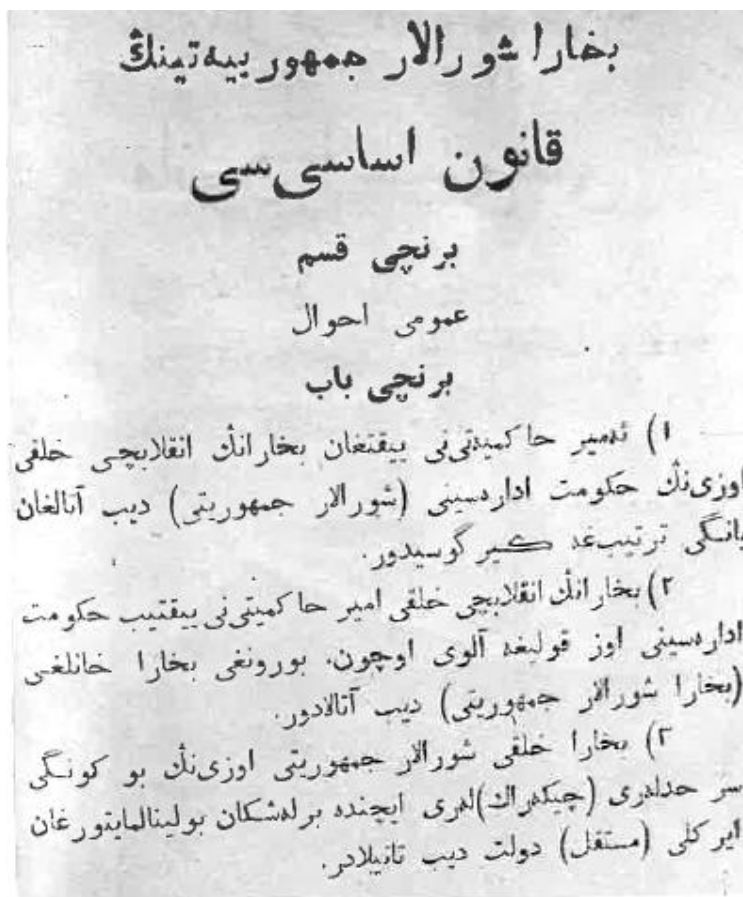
بخارا شورالار جمهوریه‌تینیڭ

قانون اساسی‌سی

برنچی قسم

عمومی احوال

برنچی باب

۱) ئه‌میر حاکمیتینی ییقتغان بخارانیڭ انقلابچی خلقی اوزی‌نیڭ حکومت ادارسینی (شورالار جمهوریتی) دیب آتالغان یانگی ترتیب‌غه کیر گوسیدور.

۲) بخارانیڭ انقلابچی خلقی امیر حاکمیتینی ییقتیب حکومت ادارسینی اوز قولیغه آلوی اوچون، بوروغی بخارا خانلغی (بخارا شورالار جمهوریتی) دیب آتالادور.

۳) بخارا خلقی شورالار جمهوریتی اوزی‌نیڭ بو کونگی سر حدلری (چیکلرانیڭ) لری ایچنده برلشکان بولینالمایتورغان ایرکلی (مستقل) دولت دیب تانیلادر.